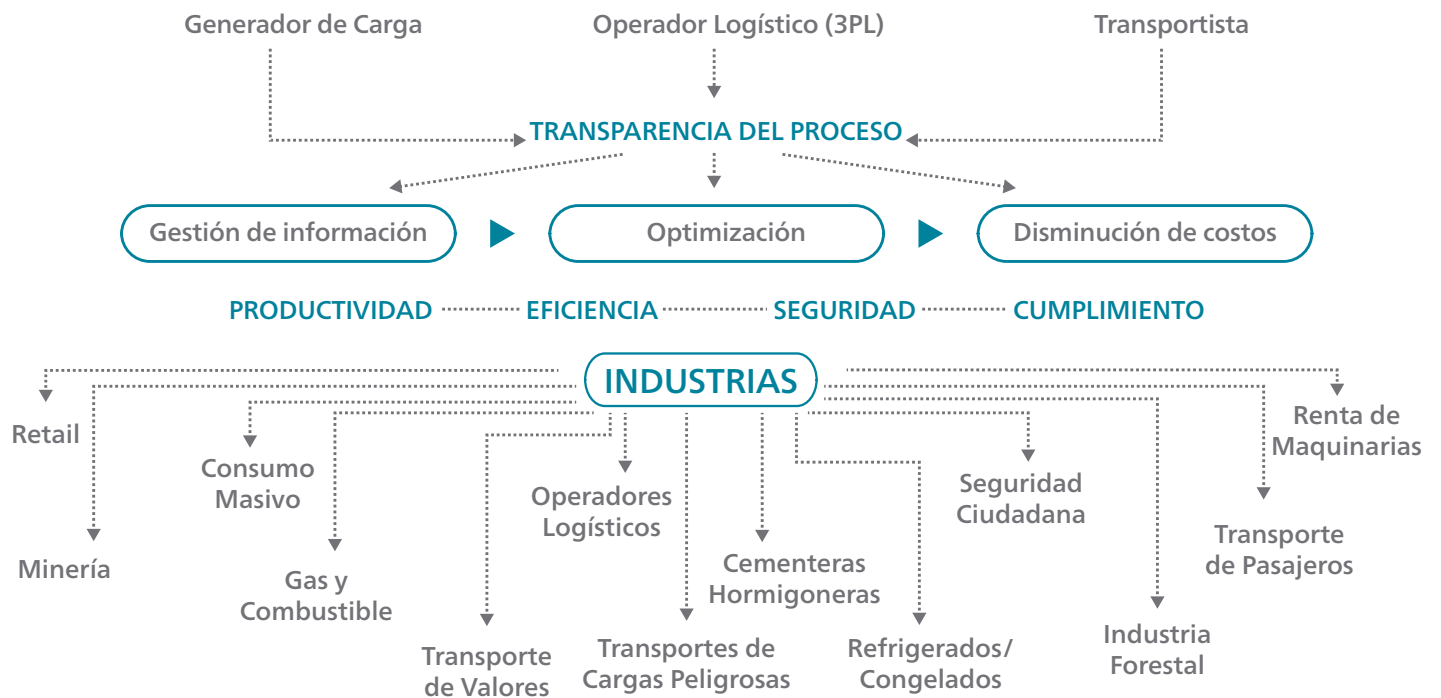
Generador de Carga

Operador Logístico (3PL)

Transportista

TRANSPARENCIA DEL PROCESO

Gestión de información

Optimización

Disminución de costos

PRODUCTIVIDAD

EFICIENCIA

SEGURIDAD

CUMPLIMIENTO

INDUSTRIAS

Retail

Minería

Consumo Masivo

Gas y Combustible

Transporte de Valores

Operadores Logísticos

Transportes de Cargas Peligrosas

Cementeras Hormigoneras

Refrigerados/ Congelados

Seguridad Ciudadana

Industria Forestal

Transporte de Pasajeros

Renta de Maquinarias